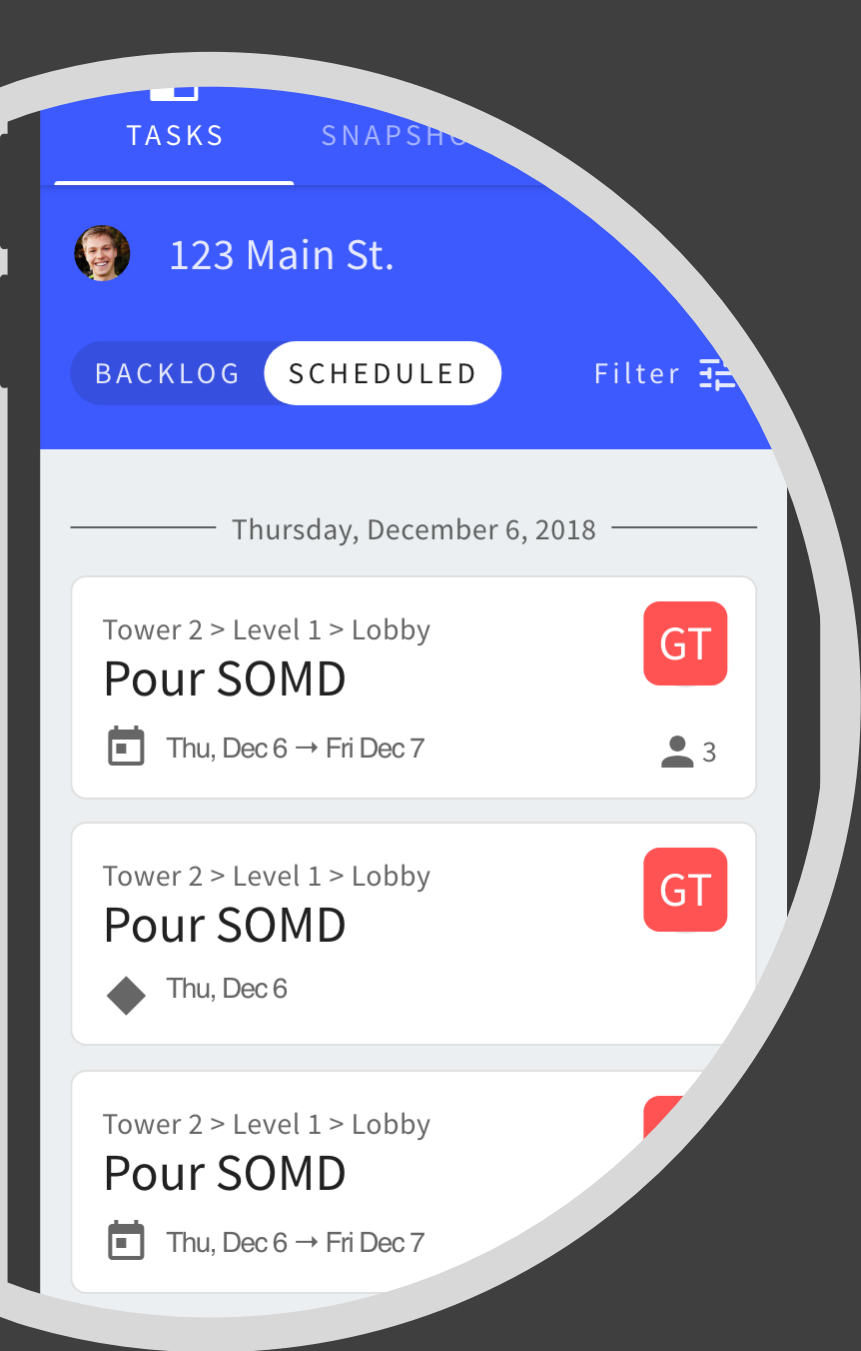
TASKS SNAPSHO

123 Main St.

BACKLOG SCHEDULED Filter

Thursday, December 6, 2018

Tower 2 > Level 1 > Lobby
Pour SOMD
GT
Thu, Dec 6 → Fri Dec 7
3

Tower 2 > Level 1 > Lobby
Pour SOMD
GT
Thu, Dec 6

Tower 2 > Level 1 > Lobby
Pour SOMD
Thu, Dec 6 → Fri Dec 7